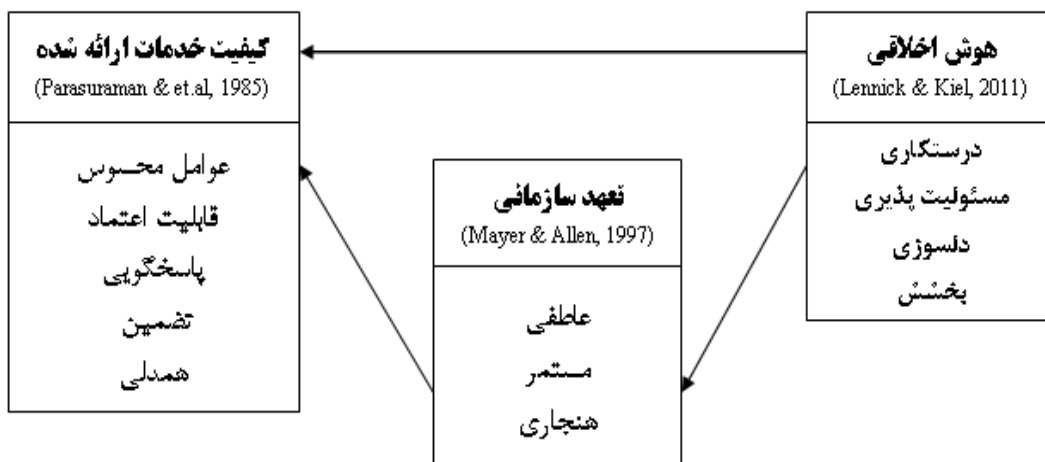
هوش اخلاقی
(Lennick & Kiel, 2011)

درستکاری
مسئولیت پذیری
دلسوزی
بخشش

تعهد سازمانی
(Mayer & Allen, 1997)

عاطفی
مستمر
هنجاری

کیفیت خدمات ارائه شده
(Parasuraman & et.al, 1985)

عوامل محسوس
قابلیت اعتماد
پاسخگویی
تضمین
همدلی